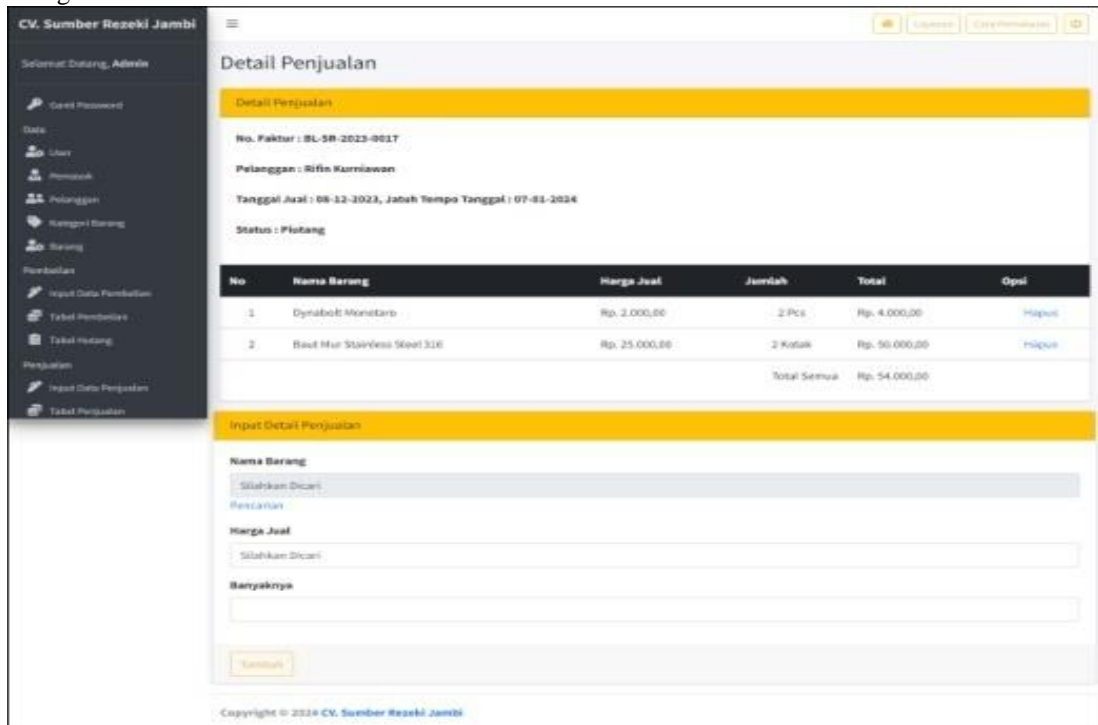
CV. Sumber Rezeki Jambi

Selamat Datang, Admin

Ganti Password

Data

User

Pemasok

Pelanggan

Kategori Barang

Barang

Pembelian

Input Data Pembelian

Tabel Pembelian

Tabel Hutang

Penjualan

Input Data Penjualan

Tabel Penjualan

≡

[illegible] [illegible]

Detail Penjualan

Detail Penjualan

No. Faktur : BL-SR-2023-0017

Pelanggan : Rifin Kurniawan

Tanggal Jual : 08-12-2023, Jatuh Tempo Tanggal : 07-01-2024

Status : Piutang

| No | Nama Barang | Harga Jual | Jumlah | Total | Opsi |
|---|---|---|---|---|---|
| 1 | Dynabolt Monotaro | Rp. 2.000,00 | 2 Pcs | Rp. 4.000,00 | Hapus |
| 2 | Baut Mur Stainless Steel 316 | Rp. 25.000,00 | 2 Kotak | Rp. 50.000,00 | Hapus |
| | | | Total Semua | Rp. 54.000,00 | |

Input Detail Penjualan

Nama Barang

Silahkan Dicari

Pencarian

Harga Jual

Silahkan Dicari

Banyaknya

Simpan

Copyright © 2024 CV. Sumber Rezeki Jambi